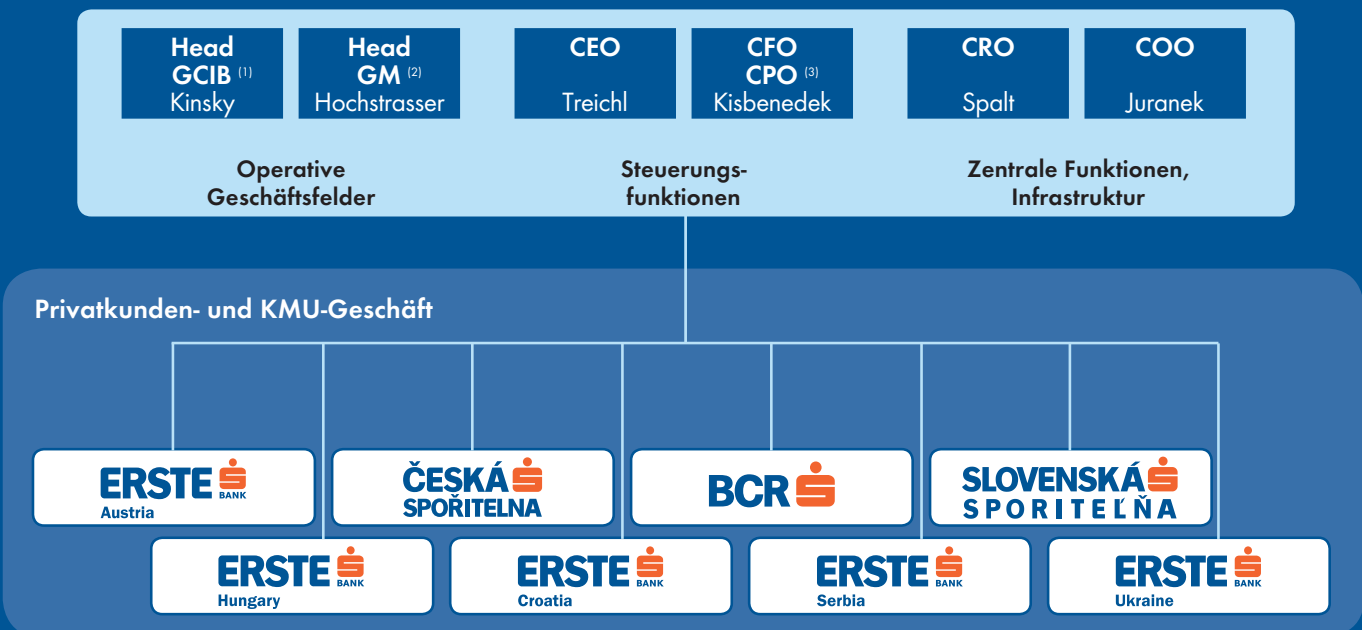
Head GCIB $^{(1)}$
Kinsky

Head GM $^{(2)}$
Hochstrasser

CEO
Treichl

CFO
CPO $^{(3)}$
Kisbenedek

CRO
Spalt

COO
Juranek

Operative Geschäftsfelder

Steuerungsfunktionen

Zentrale Funktionen, Infrastruktur

Privatkunden- und KMU-Geschäft

ERSTE BANK Austria

ČESKÁ SPOŘITELNA

BCR

SLOVENSKÁ SPORITEĽŇA

ERSTE BANK Hungary

ERSTE BANK Croatia

ERSTE BANK Serbia

ERSTE BANK Ukraine